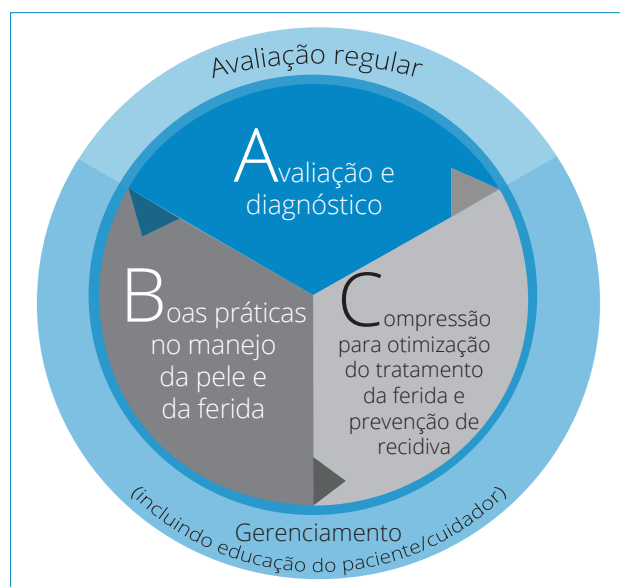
Avaliação regular

Avaliação e diagnóstico

Boas práticas no manejo da pele e da ferida

Compressão para otimização do tratamento da ferida e prevenção de recidiva

Gerenciamento
(incluindo educação do paciente/cuidador)